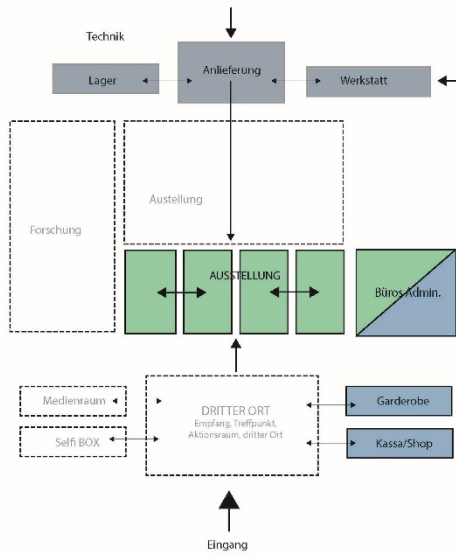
Technik

Lager

Anlieferung

Werkstatt

Forschung

Austellung

AUSSTELLUNG

Büros Admin.

Medienraum

Selfi BOX

DRITTER ORT
Empfang, Treffpunkt, Aktionsraum, dritter Ort

Garderobe

Kassa/Shop

Eingang